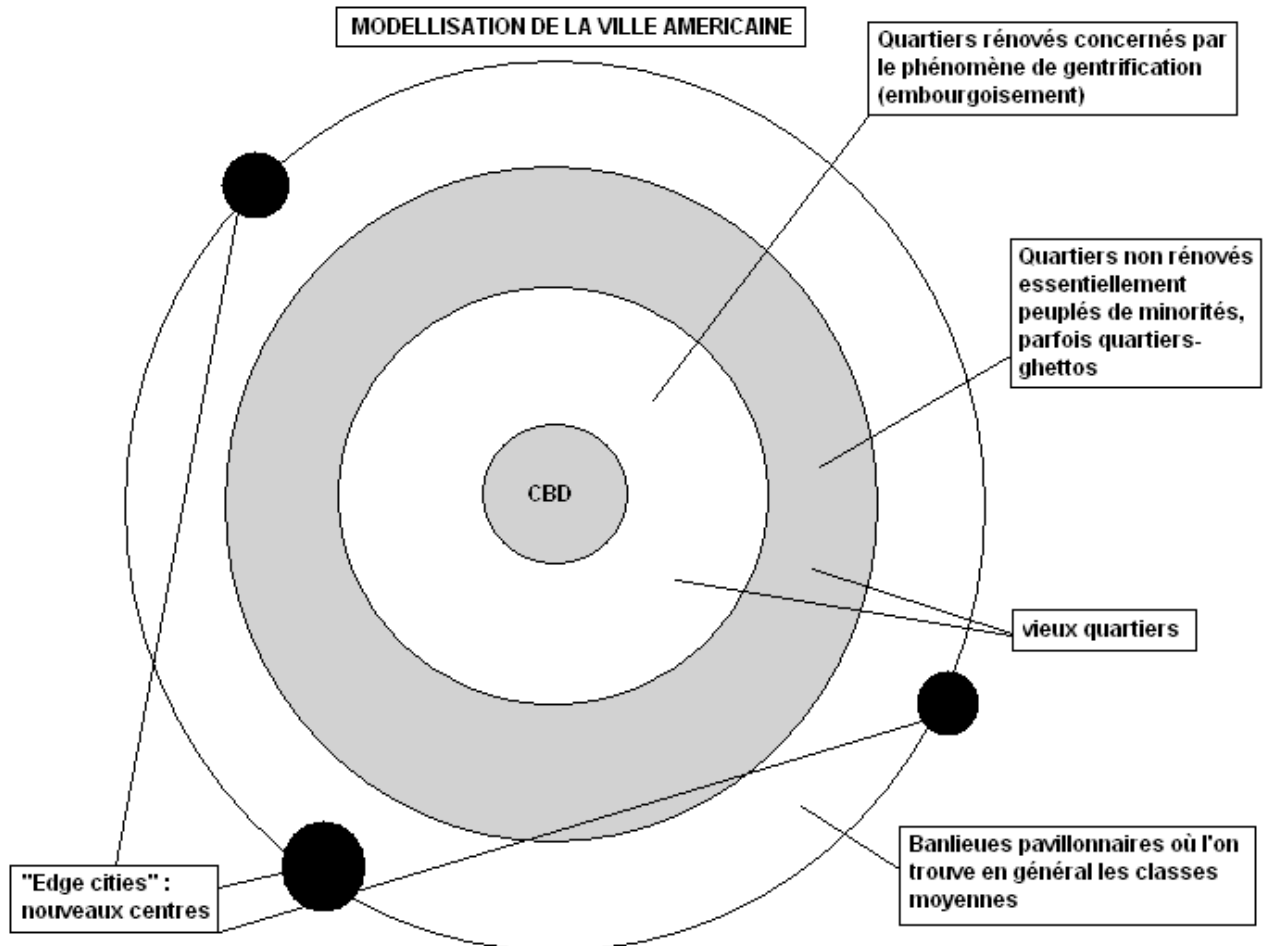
MODELLISATION DE LA VILLE AMERICAINE

Quartiers rénovés concernés par le phénomène de gentrification (embourgoisement)

Quartiers non rénovés essentiellement peuplés de minorités, parfois quartiers-ghettos

CBD

vieux quartiers

Banlieues pavillonnaires où l'on trouve en général les classes moyennes

"Edge cities" : nouveaux centres